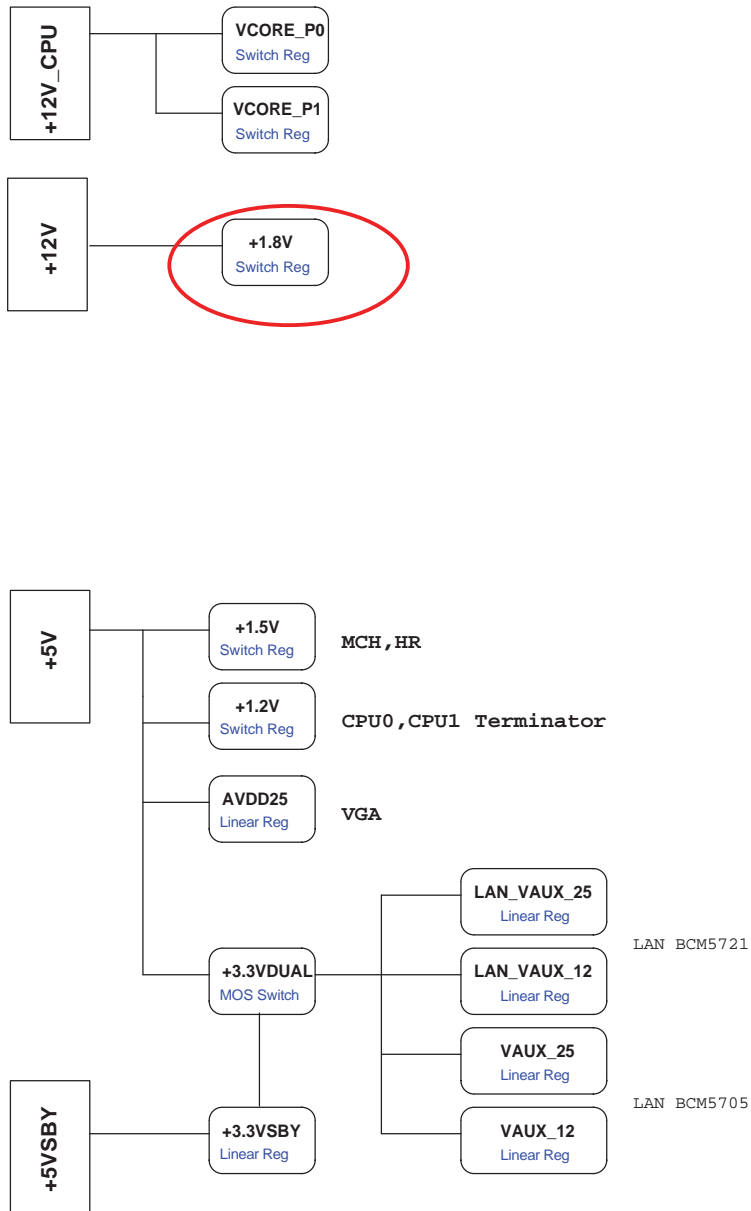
+12V_CPU

VCORE_P0
Switch Reg

VCORE_P1
Switch Reg

+12V

+1.8V
Switch Reg

+5V

+1.5V
Switch Reg

MCH,HR

+1.2V
Switch Reg

CPU0,CPU1 Terminator

AVDD25
Linear Reg

VGA

+3.3VDUAL
MOS Switch

LAN_VAUX_25
Linear Reg

LAN_VAUX_12
Linear Reg

LAN BCM5721

VAUX_25
Linear Reg

VAUX_12
Linear Reg

LAN BCM5705

+5VSBY

+3.3VSBY
Linear Reg